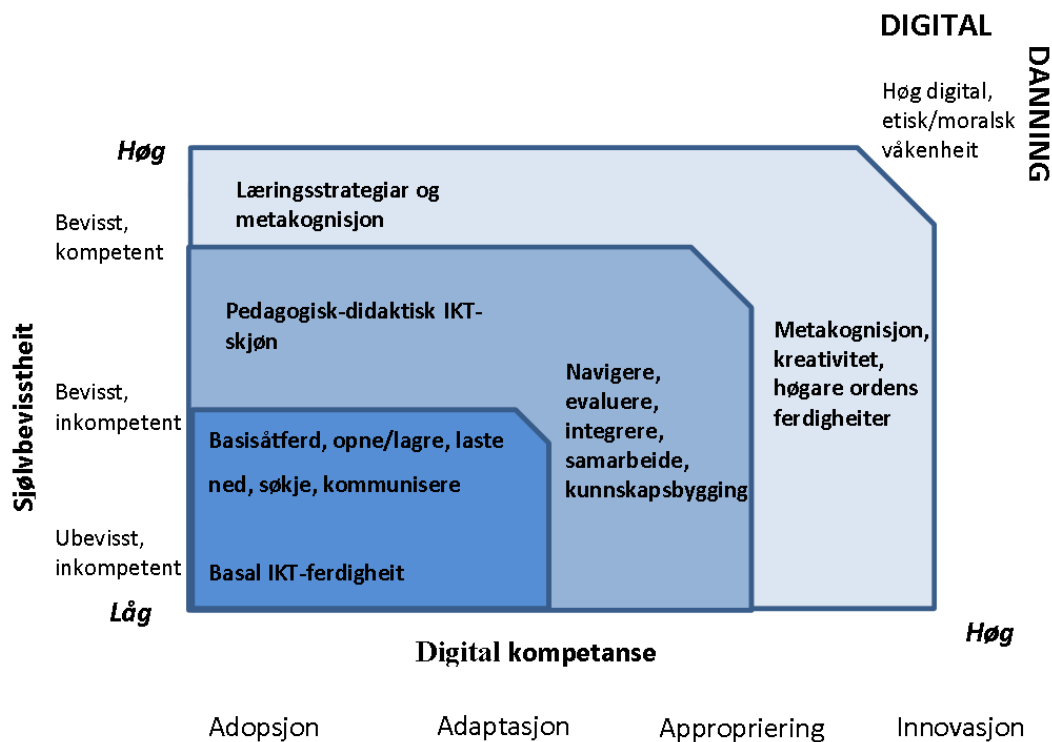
DIGITAL

DANNING

Høg digital, etisk/moralsk våkenheit

Høg

Bevisst, kompetent

Sjølvbevisstheit

Bevisst, inkompetent

Ubevisst, inkompetent

Låg

Læringsstrategiar og metakognisjon

Pedagogisk-didaktisk IKT-skjøn

Basisåtferd, opne/lagre, laste ned, søkje, kommunisere

Basal IKT-ferdigheit

Navigere, evaluere, integrere, samarbeide, kunnskapsbygging

Metakognisjon, kreativitet, høgare ordens ferdigheiter

Høg

Digital kompetanse

Adopsjon

Adaptasjon

Appropriering

Innovasjon